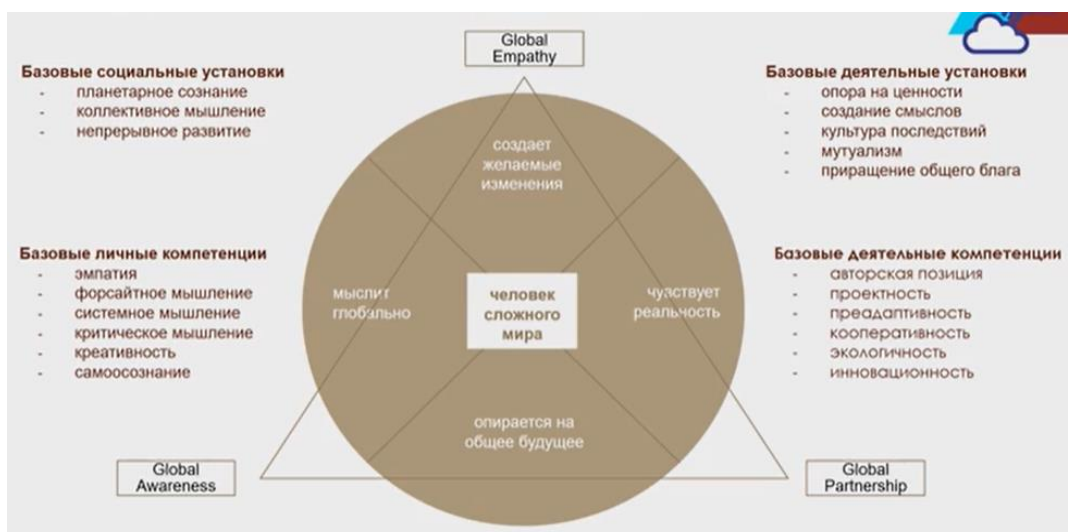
Global Empathy

Базовые социальные установки
- планетарное сознание
- коллективное мышление
- непрерывное развитие

Базовые деятельные установки
- опора на ценности
- создание смыслов
- культура последствий
- мутуализм
- приращение общего блага

создает желаемые изменения

Базовые личные компетенции
- эмпатия
- форсайтное мышление
- системное мышление
- критическое мышление
- креативность
- самоосознание

мыслит глобально

человек сложного мира

чувствует реальность

Базовые деятельные компетенции
- авторская позиция
- проектность
- преадаптивность
- кооперативность
- экологичность
- инновационность

опирается на общее будущее

Global Awareness

Global Partnership